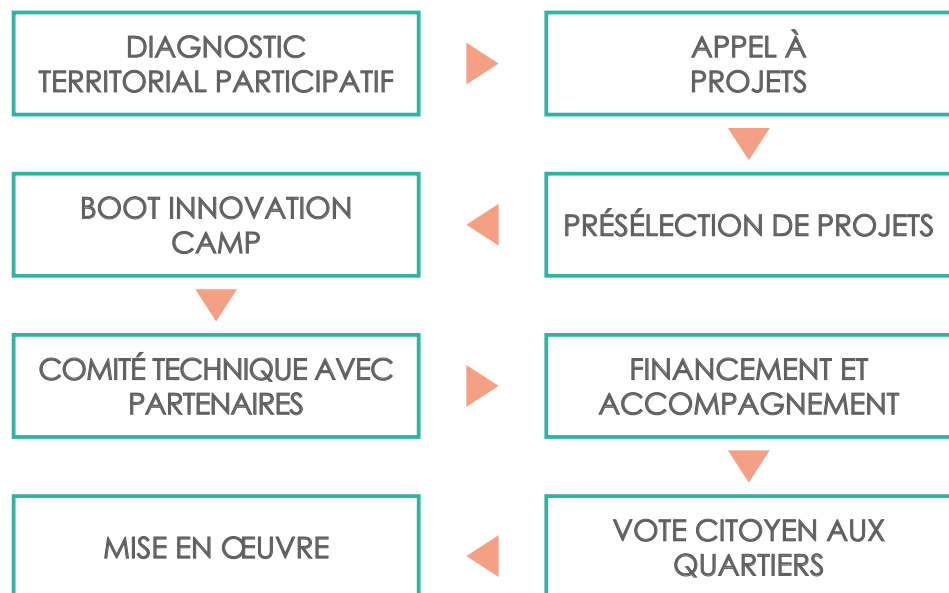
DIAGNOSTIC TERRITORIAL PARTICIPATIF

APPEL À PROJETS

PRÉSÉLECTION DE PROJETS

BOOT INNOVATION CAMP

COMITÉ TECHNIQUE AVEC PARTENAIRES

FINANCEMENT ET ACCOMPAGNEMENT

VOTE CITOYEN AUX QUARTIERS

MISE EN ŒUVRE